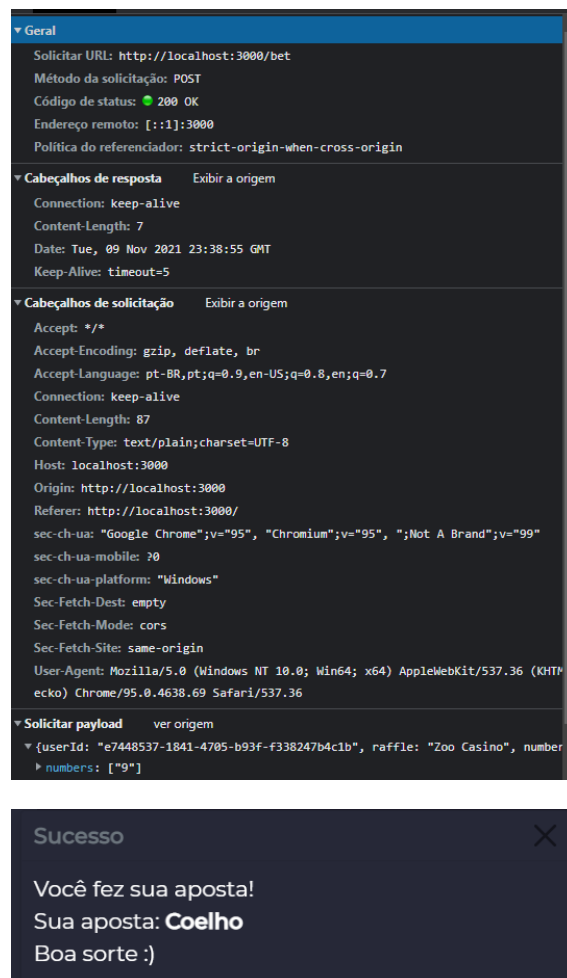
▼ Geral
Solicitar URL: http://localhost:3000/bet
Método da solicitação: POST
Código de status: 200 OK
Endereço remoto: [::1]:3000
Política do referenciador: strict-origin-when-cross-origin

▼ Cabeçalhos de resposta Exibir a origem
Connection: keep-alive
Content-Length: 7
Date: Tue, 09 Nov 2021 23:38:55 GMT
Keep-Alive: timeout=5

▼ Cabeçalhos de solicitação Exibir a origem
Accept: */*
Accept-Encoding: gzip, deflate, br
Accept-Language: pt-BR,pt;q=0.9,en-US;q=0.8,en;q=0.7
Connection: keep-alive
Content-Length: 87
Content-Type: text/plain;charset=UTF-8
Host: localhost:3000
Origin: http://localhost:3000
Referer: http://localhost:3000/
sec-ch-ua: "Google Chrome";v="95", "Chromium";v="95", ";Not A Brand";v="99"
sec-ch-ua-mobile: ?0
sec-ch-ua-platform: "Windows"
Sec-Fetch-Dest: empty
Sec-Fetch-Mode: cors
Sec-Fetch-Site: same-origin
User-Agent: Mozilla/5.0 (Windows NT 10.0; Win64; x64) AppleWebKit/537.36 (KHTM ecko) Chrome/95.0.4638.69 Safari/537.36

▼ Solicitar payload ver origem
▼ {userId: "e7448537-1841-4705-b93f-f338247b4c1b", raffle: "Zoo Casino", number
▶ numbers: ["9"]

Sucesso
Você fez sua aposta!
Sua aposta: Coelho
Boa sorte :)